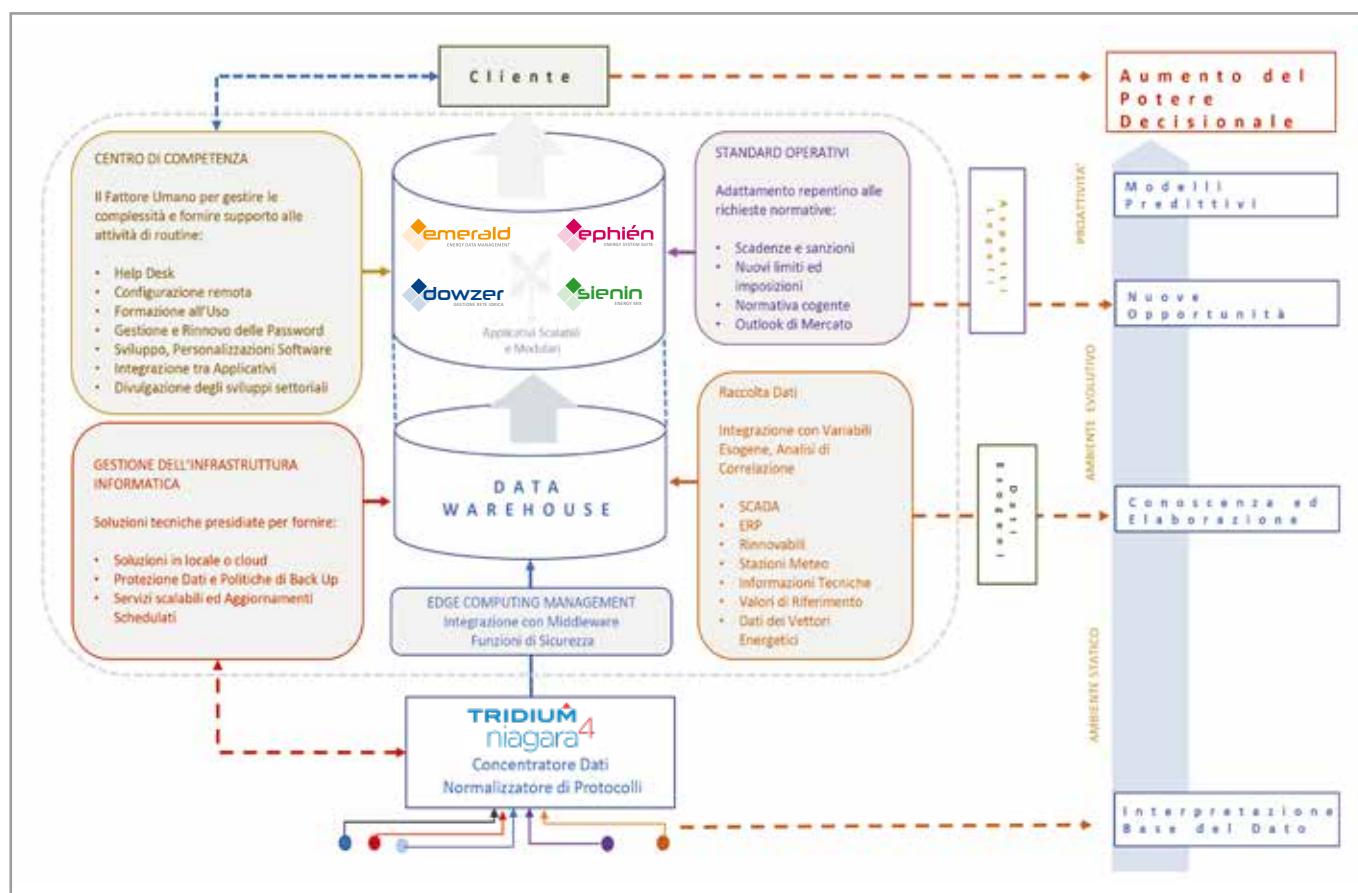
Cliente

Aumento del Potere Decisionale

CENTRO DI COMPETENZA

Il Fattore Umano per gestire le complessità e fornire supporto alle attività di routine:

- Help Desk
- Configurazione remota
- Formazione all'Uso
- Gestione e Rinnovo delle Password
- Sviluppo, Personalizzazioni Software
- Integrazione tra Applicativi
- Divulgazione degli sviluppi settoriali

emerald ENERGY DATA MANAGEMENT

ephién ENERGY SYSTEM SUITE

dowzer GESTIONE RETE IDRICA

sienin ENERGY BOX

Applicativi Scalabili e Modulari

STANDARD OPERATIVI

Adattamento repentino alle richieste normative:

- Scadenze e sanzioni
- Nuovi limiti ed imposizioni
- Normativa cogente
- Outlook di Mercato

Aspetti Legali

PROATTIVITA'

Modelli Predittivi

Nuove Opportunità

AMBIENTE EVOLUTIVO

GESTIONE DELL'INFRASTRUTTURA INFORMATICA

Soluzioni tecniche presidiate per fornire:

- Soluzioni in locale o cloud
- Protezione Dati e Politiche di Back Up
- Servizi scalabili ed Aggiornamenti Schedulati

DATA WAREHOUSE

Raccolta Dati

Integrazione con Variabili Esogene, Analisi di Correlazione

- SCADA
- ERP
- Rinnovabili
- Stazioni Meteo
- Informazioni Tecniche
- Valori di Riferimento
- Dati dei Vettori Energetici

Dati Esogeni

Conoscenza ed Elaborazione

EDGE COMPUTING MANAGEMENT
Integrazione con Middleware
Funzioni di Sicurezza

AMBIENTE STATICO

TRIDIUM niagara4
Concentratore Dati
Normalizzatore di Protocolli

Interpretazione Base del Dato